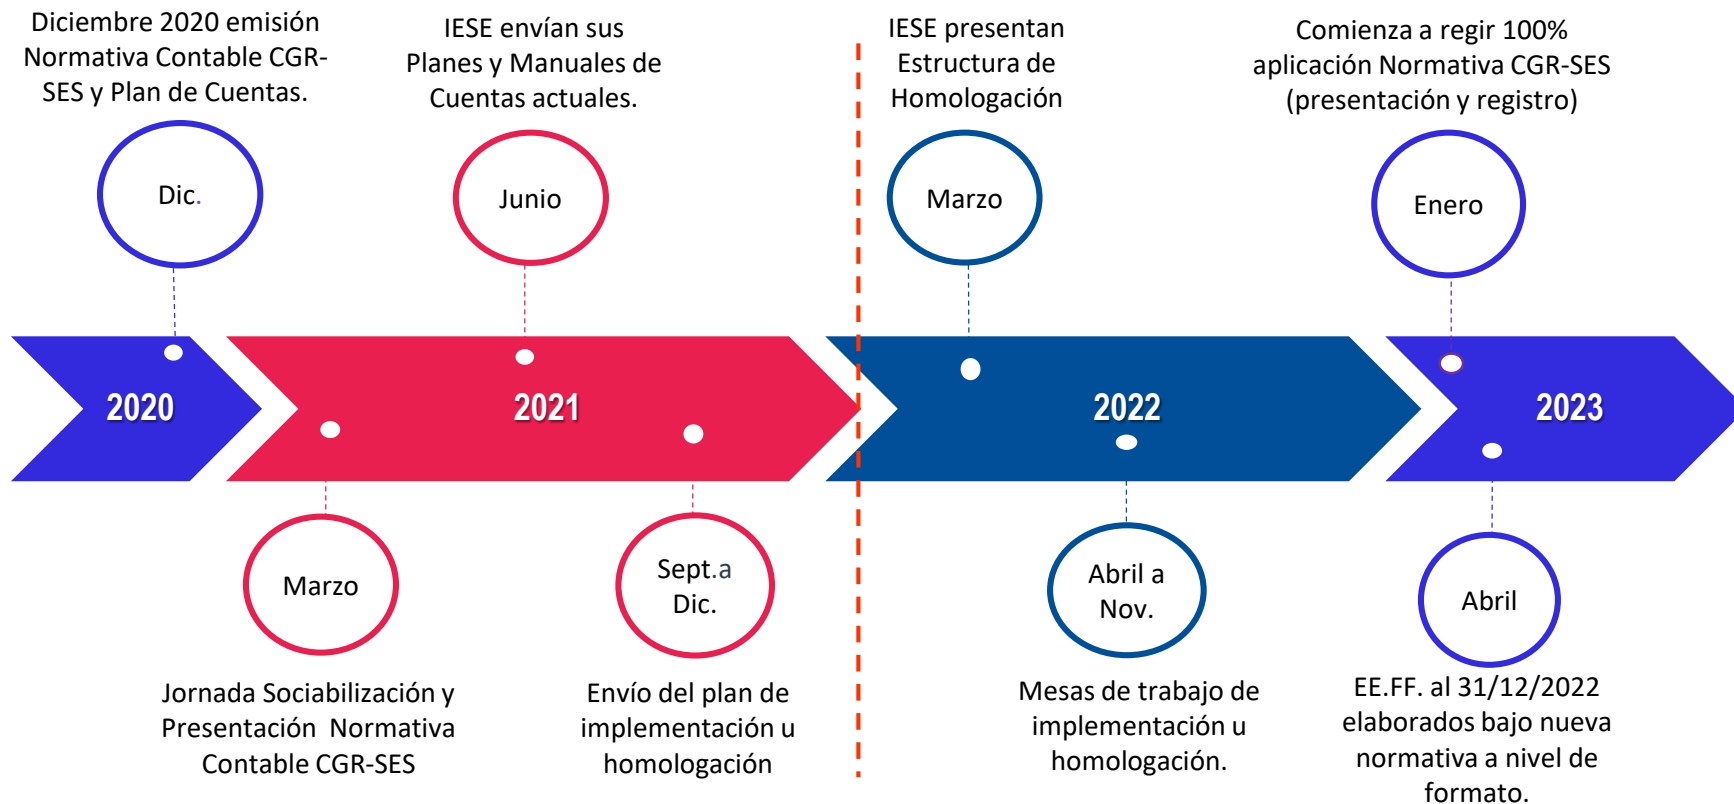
Diciembre 2020 emisión Normativa Contable CGR-SES y Plan de Cuentas.

Dic.

IESE envían sus Planes y Manuales de Cuentas actuales.

Junio

IESE presentan Estructura de Homologación

Marzo

Comienza a regir 100% aplicación Normativa CGR-SES (presentación y registro)

Enero

2020

2021

2022

2023

Marzo

Jornada Sociabilización y Presentación Normativa Contable CGR-SES

Sept.a Dic.

Envío del plan de implementación u homologación

Abril a Nov.

Mesas de trabajo de implementación u homologación.

Abril

EE.FF. al 31/12/2022 elaborados bajo nueva normativa a nivel de formato.